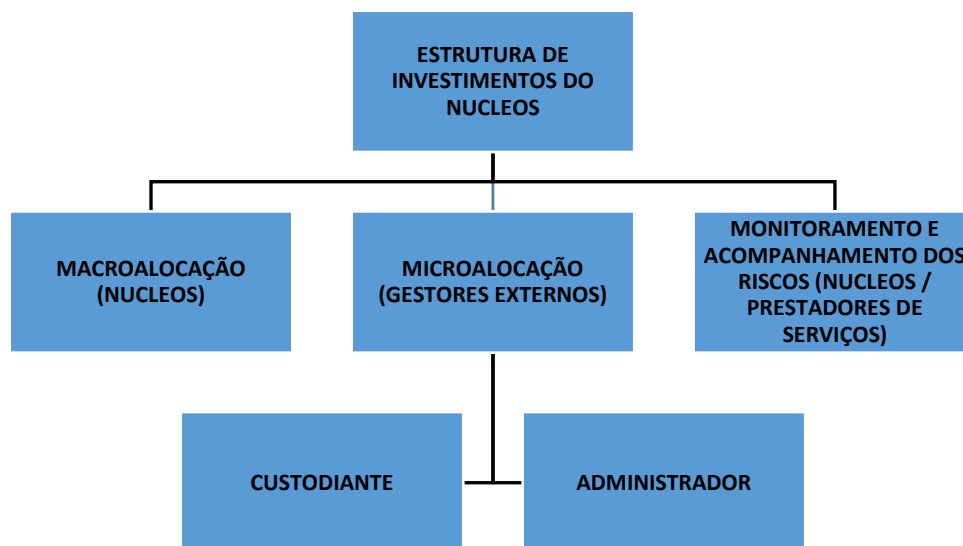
ESTRUTURA DE INVESTIMENTOS DO NUCLEOS

MACROALOCAÇÃO (NUCLEOS)

MICROALOCAÇÃO (GESTORES EXTERNOS)

MONITORAMENTO E ACOMPANHAMENTO DOS RISCOS (NUCLEOS / PRESTADORES DE SERVIÇOS)

CUSTODIANTE

ADMINISTRADOR